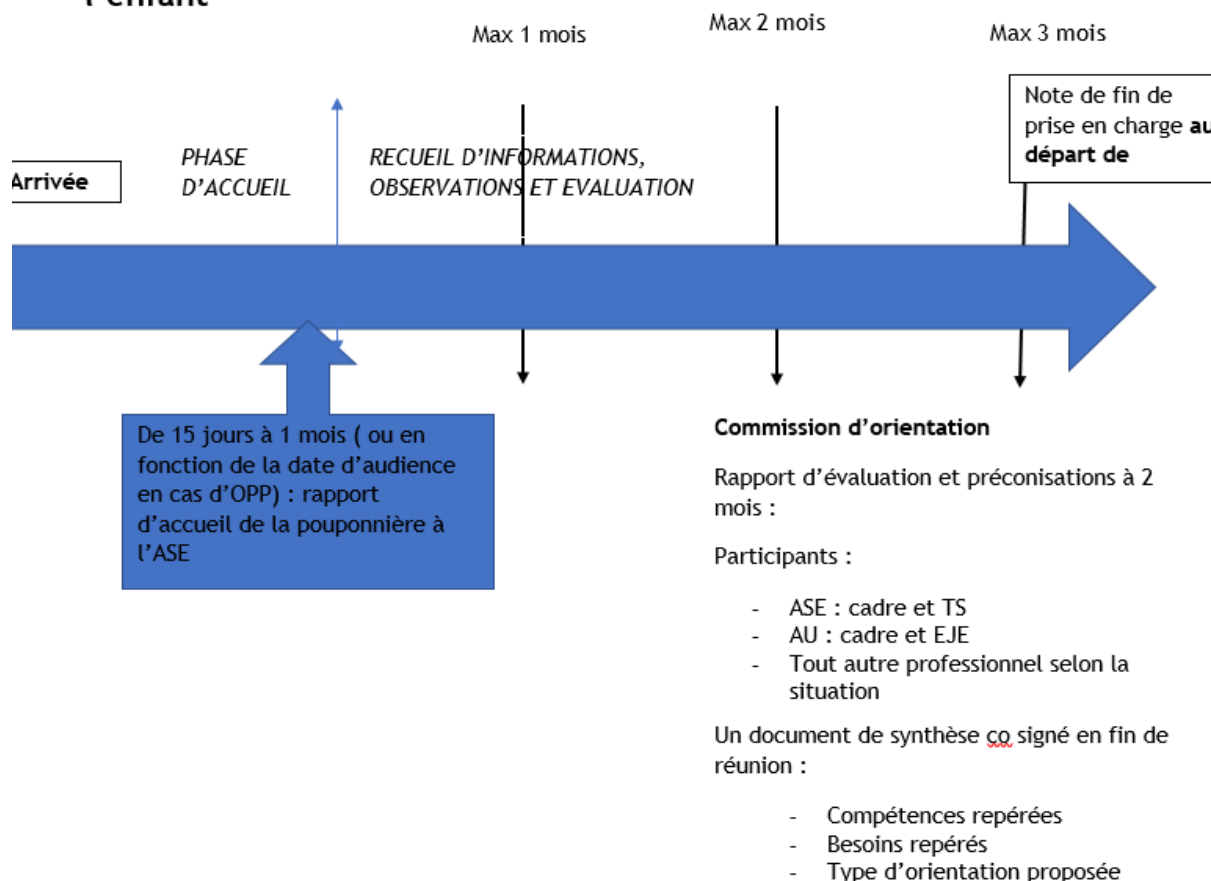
l'enfant

Max 1 mois

Max 2 mois

Max 3 mois

Note de fin de prise en charge au départ de

Arrivée

PHASE D'ACCUEIL

RECUEIL D'INFORMATIONS, OBSERVATIONS ET EVALUATION

De 15 jours à 1 mois ( ou en fonction de la date d'audience en cas d'OPP) : rapport d'accueil de la pouponnière à l'ASE

Commission d'orientation

Rapport d'évaluation et préconisations à 2 mois :

Participants :

- ASE : cadre et TS
- AU : cadre et EJE
- Tout autre professionnel selon la situation

Un document de synthèse co signé en fin de réunion :

- Compétences repérées
- Besoins repérés
- Type d'orientation proposée